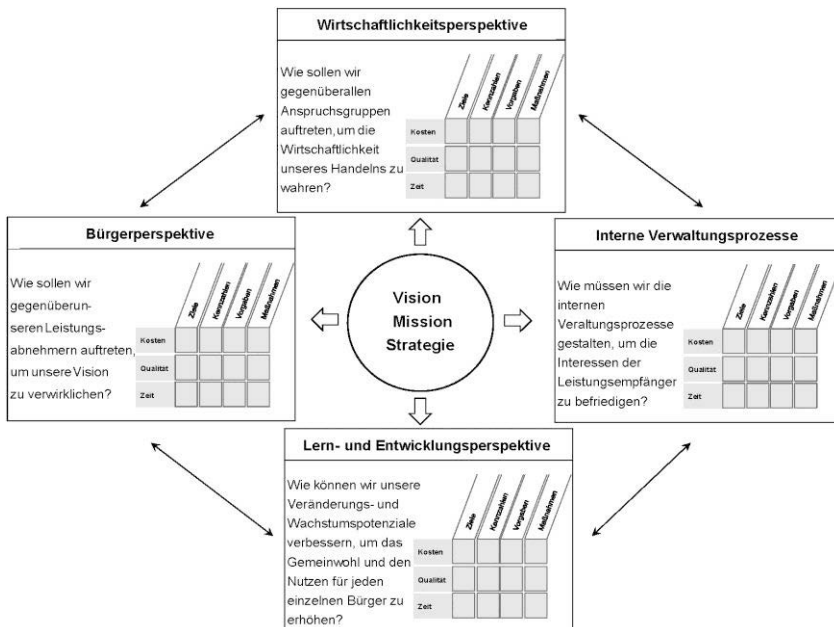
Wirtschaftlichkeitsperspektive

Wie sollen wir gegenüberallen Anspruchsgruppen auftreten, um die Wirtschaftlichkeit unseres Handelns zu wahren?

| | Ziele | Kennzahlen | Vorgaben | Maßnahmen |
|---|---|---|---|---|
| Kosten | | | | |
| Qualität | | | | |
| Zeit | | | | |

Bürgerperspektive

Wie sollen wir gegenüberunseren Leistungsabnehmern auftreten, um unsere Vision zu verwirklichen?

| | Ziele | Kennzahlen | Vorgaben | Maßnahmen |
|---|---|---|---|---|
| Kosten | | | | |
| Qualität | | | | |
| Zeit | | | | |

Vision
Mission
Strategie

Interne Verwaltungsprozesse

Wie müssen wir die internen Veraltungsprozesse gestalten, um die Interessen der Leistungsempfänger zu befriedigen?

| | Ziele | Kennzahlen | Vorgaben | Maßnahmen |
|---|---|---|---|---|
| Kosten | | | | |
| Qualität | | | | |
| Zeit | | | | |

Lern- und Entwicklungsperspektive

Wie können wir unsere Veränderungs- und Wachstumspotenziale verbessern, um das Gemeinwohl und den Nutzen für jeden einzelnen Bürger zu erhöhen?

| | Ziele | Kennzahlen | Vorgaben | Maßnahmen |
|---|---|---|---|---|
| Kosten | | | | |
| Qualität | | | | |
| Zeit | | | | |